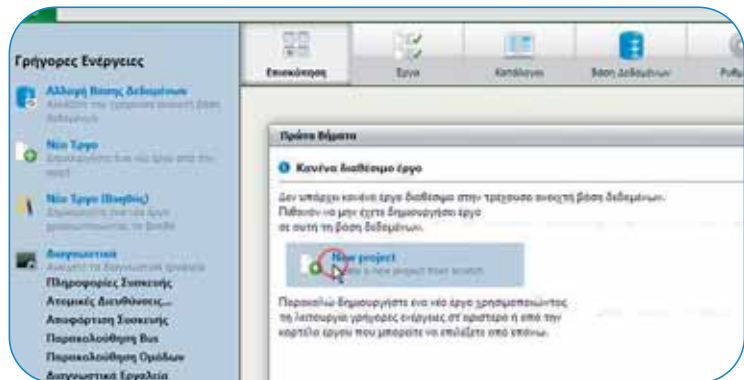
Γρήγορες Ενέργειες

Αλλαγή Βάσης Δεδομένων
Αλλάξτε την τρέχουσα ανοικτή βάση δεδομένων

Νέο Έργο
Δημιουργήστε ένα νέο έργο από την αρχή

Νέο Έργο (Βοηθός)
Δημιουργήστε ένα νέο έργο χρησιμοποιώντας το βοηθό

Διαγνωστικά
Ανοίγει το διαγνωστικό εργαλείο
Πληροφορίες Συσκευής
Ατομικές Διευθύνσεις...
Αποφόρτιση Συσκευής
Παρακολούθηση Bus
Παρακολούθηση Ομάδων
Διαγνωστικά Εργαλεία

Επισκόπηση
Έργα
Κατάλογοι
Βάση Δεδομένων
Ρυθμ

Πρώτα Βήματα

Κανένα διαθέσιμο έργο

Δεν υπάρχει κανένα έργο διαθέσιμο στην τρέχουσα ανοικτή βάση δεδομένων. Πιθανόν να μην έχετε δημιουργήσει έργο σε αυτή τη βάση δεδομένων.

New project
Create a new project from scratch

Παρακαλώ δημιουργήστε ένα νέο έργο χρησιμοποιώντας τη λειτουργία γρήγορες ενέργειες στ αριστερά ή από την καρτέλα έργου που μπορείτε να επιλέξετε από επάνω.